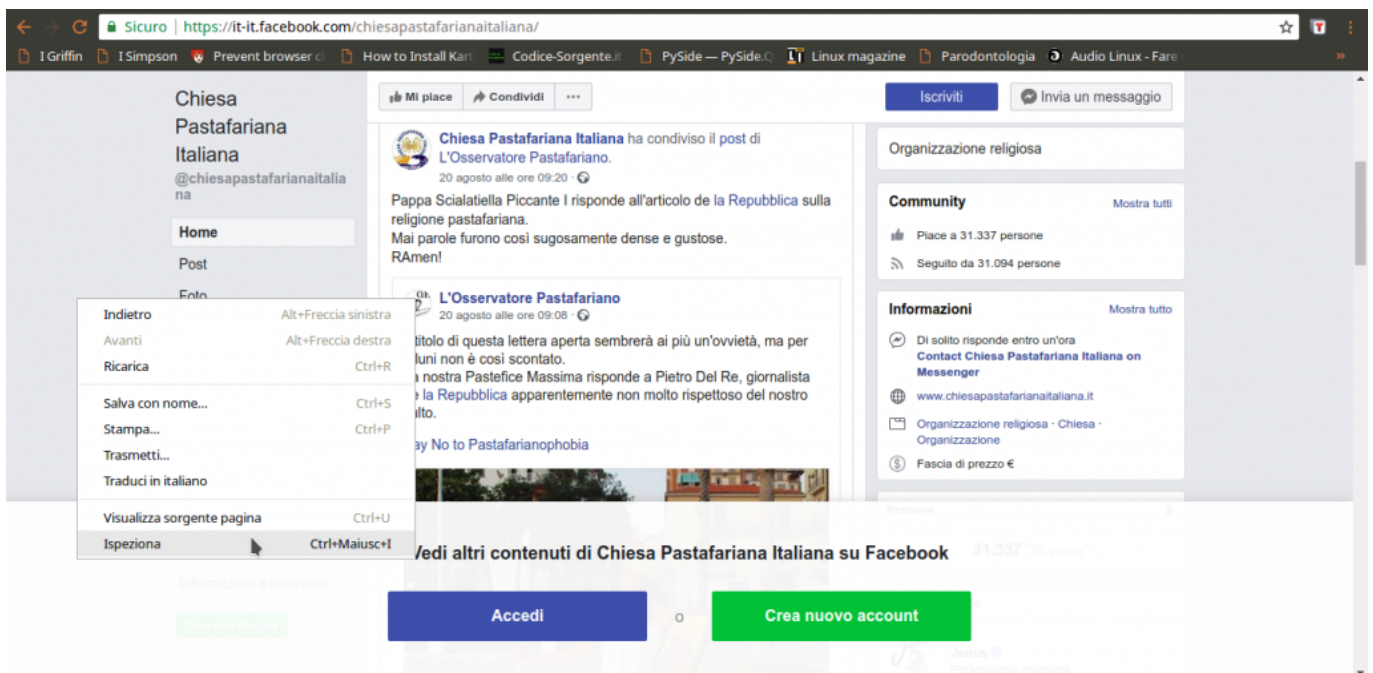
Sicuro | https://it-it.facebook.com/chiesapastafarianaitaliana/

I Griffin I Simpson Prevent browser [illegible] How to Install Kar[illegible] Codice-Sorgente.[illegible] PySide — PySide.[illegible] Linux magazine Parodontologia Audio Linux - Fare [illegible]

Chiesa Pastafariana Italiana
@chiesapastafarianaitaliana

Home
Post
Foto

Mi piace Condividi ···

Iscriviti Invia un messaggio

Chiesa Pastafariana Italiana ha condiviso il post di L'Osservatore Pastafariano.
20 agosto alle ore 09:20 ·

Pappa Scialatiella Piccante I risponde all'articolo de la Repubblica sulla religione pastafariana.
Mai parole furono così sugosamente dense e gustose.
RAmen!

L'Osservatore Pastafariano
20 agosto alle ore 09:08 ·

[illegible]titolo di questa lettera aperta sembrerà ai più un'ovvietà, ma per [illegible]luni non è così scontato.
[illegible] nostra Pastefice Massima risponde a Pietro Del Re, giornalista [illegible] la Repubblica apparentemente non molto rispettoso del nostro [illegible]lto.

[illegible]ay No to Pastafarianophobia

Organizzazione religiosa

Community Mostra tutti
Piace a 31.337 persone
Seguito da 31.094 persone

Informazioni Mostra tutto
Di solito risponde entro un'ora
Contact Chiesa Pastafariana Italiana on Messenger
www.chiesapastafarianaitaliana.it
Organizzazione religiosa · Chiesa · Organizzazione
Fascia di prezzo €

Indietro Alt+Freccia sinistra
Avanti Alt+Freccia destra
Ricarica Ctrl+R
Salva con nome... Ctrl+S
Stampa... Ctrl+P
Trasmetti...
Traduci in italiano
Visualizza sorgente pagina Ctrl+U
Ispeziona Ctrl+Maiusc+I

Informazioni e inserzioni

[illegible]edi altri contenuti di Chiesa Pastafariana Italiana su Facebook

Accedi o Crea nuovo account